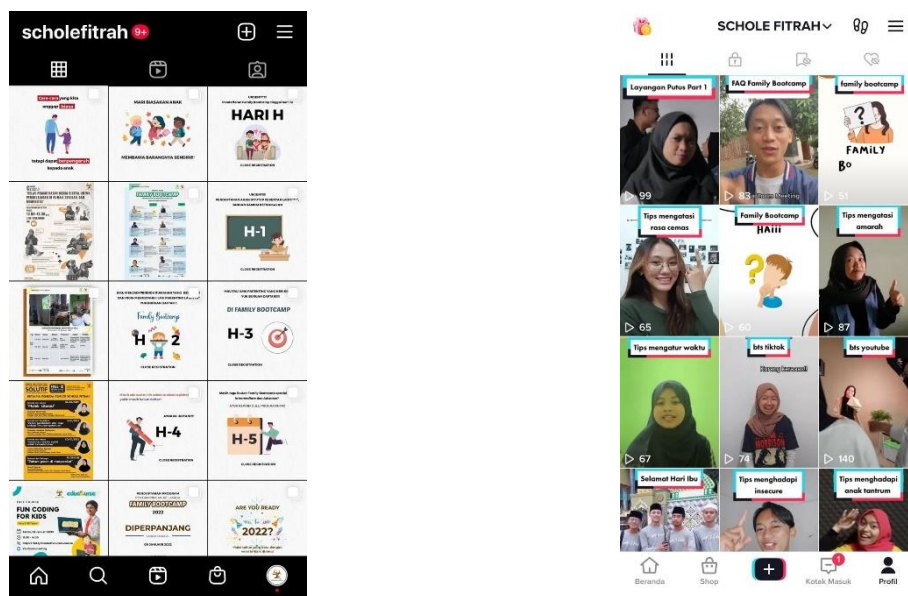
scholefitrah 9+

Cara-cara yang kita anggap biasa

tetapi dapat berpengaruh kepada anak

MARI BIASAKAN ANAK

MEMBAWA BARANGNYA SENDIRI!

HARI H

CLOSE REGISTRATION

FAMILY BOOTCAMP

H-1

CLOSE REGISTRATION

Family Bootcamp

H-2

CLOSE REGISTRATION

DI FAMILY BOOTCAMP

H-3

CLOSE REGISTRATION

SOLUSI

H-4

CLOSE REGISTRATION

H-5

FUN CODING FOR KIDS

edu

FAMILY BOOTCAMP 2022

DIPERPANJANG

ARE YOU READY

2022?

SCHOLE FITRAH

Layangan Putus Part 1

99

FAQ Family Bootcamp

83

family bootcamp

FAMILY Bo

51

Tips mengatasi rasa cemas

65

Family Bootcamp

HAIII

60

Tips mengatasi amarah

87

Tips mengatur waktu

67

bts tiktok

74

bts youtube

140

Selamat Hari Ibu

Tips menghadapi insecure

Tips menghadapi anak tantrum

Beranda

Shop

Kotak Masuk

Profil